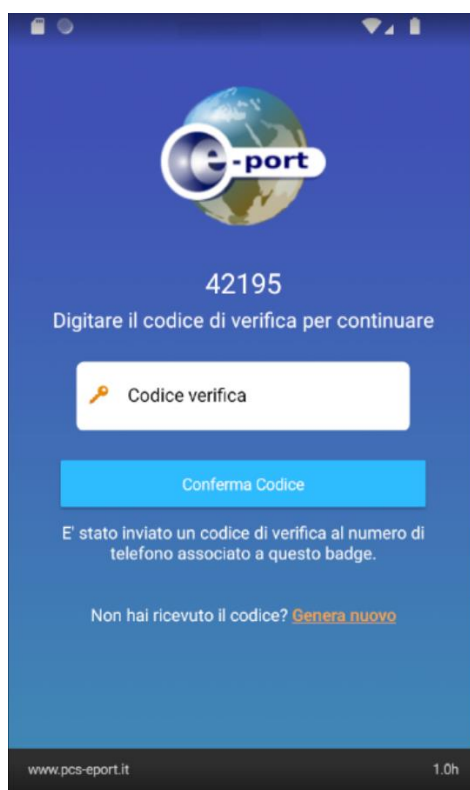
e-port

42195

Digitare il codice di verifica per continuare

Codice verifica

Conferma Codice

E' stato inviato un codice di verifica al numero di telefono associato a questo badge.

Non hai ricevuto il codice? Genera nuovo

www.pcs-eport.it

1.0h